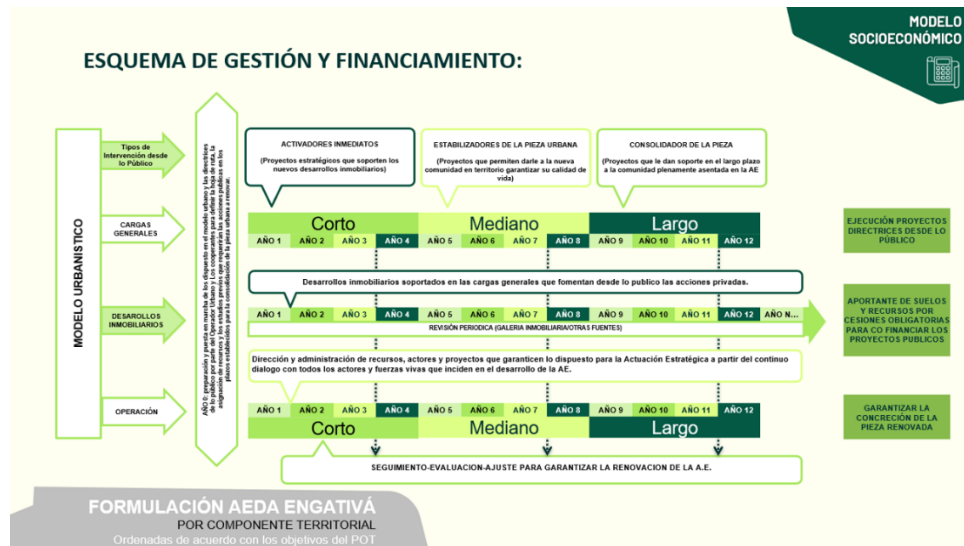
MODELO SOCIOECONÓMICO

ESQUEMA DE GESTIÓN Y FINANCIAMIENTO:

MODELO URBANISTICO

Tipos de Intervención desde lo Público

CARGAS GENERALES

DESARROLLOS INMOBILIARIOS

OPERACIÓN

AÑO 0: preparación y puesta en marcha de lo dispuesto en el modelo urbano y los directrices de lo público por parte del Operador Urbano y Los cooperantes para definir la hoja de ruta, la asignación de recursos y los estudios previos que requieran las acciones públicas en los plazos establecidos para la consolidación de la pieza urbana a renovar.

ACTIVADORES INMEDIATOS
(Proyectos estratégicos que soporten los nuevos desarrollos inmobiliarios)

ESTABILIZADORES DE LA PIEZA URBANA
(Proyectos que permiten darle a la nueva comunidad en territorio garantizar su calidad de vida)

CONSOLIDADOR DE LA PIEZA
(Proyectos que le dan soporte en el largo plazo a la comunidad plenamente asentada en la AE)

Corto | Mediano | Largo

AÑO 1 | AÑO 2 | AÑO 3 | AÑO 4 | AÑO 5 | AÑO 6 | AÑO 7 | AÑO 8 | AÑO 9 | AÑO 10 | AÑO 11 | AÑO 12

EJECUCIÓN PROYECTOS DIRECTRICES DESDE LO PÚBLICO

Desarrollos inmobiliarios soportados en las cargas generales que fomentan desde lo publico las acciones privadas.

AÑO 1 | AÑO 2 | AÑO 3 | AÑO 4 | AÑO 5 | AÑO 6 | AÑO 7 | AÑO 8 | AÑO 9 | AÑO 10 | AÑO 11 | AÑO 12 | AÑO N...

REVISIÓN PERIODICA (GALERIA INMOBILIARIA/OTRAS FUENTES)

APORTANTE DE SUELOS Y RECURSOS POR CESIONES OBLIGATORIAS PARA CO FINANCIAR LOS PROYECTOS PUBLICOS

Dirección y administración de recursos, actores y proyectos que garanticen lo dispuesto para la Actuación Estratégica a partir del continuo dialogo con todos los actores y fuerzas vivas que inciden en el desarrollo de la AE.

AÑO 1 | AÑO 2 | AÑO 3 | AÑO 4 | AÑO 5 | AÑO 6 | AÑO 7 | AÑO 8 | AÑO 9 | AÑO 10 | AÑO 11 | AÑO 12

Corto | Mediano | Largo

GARANTIZAR LA CONCRECIÓN DE LA PIEZA RENOVADA

SEGUIMIENTO-EVALUACION-AJUSTE PARA GARANTIZAR LA RENOVACION DE LA A.E.

FORMULACIÓN AEDA ENGATIVÁ
POR COMPONENTE TERRITORIAL
Ordenadas de acuerdo con los objetivos del POT